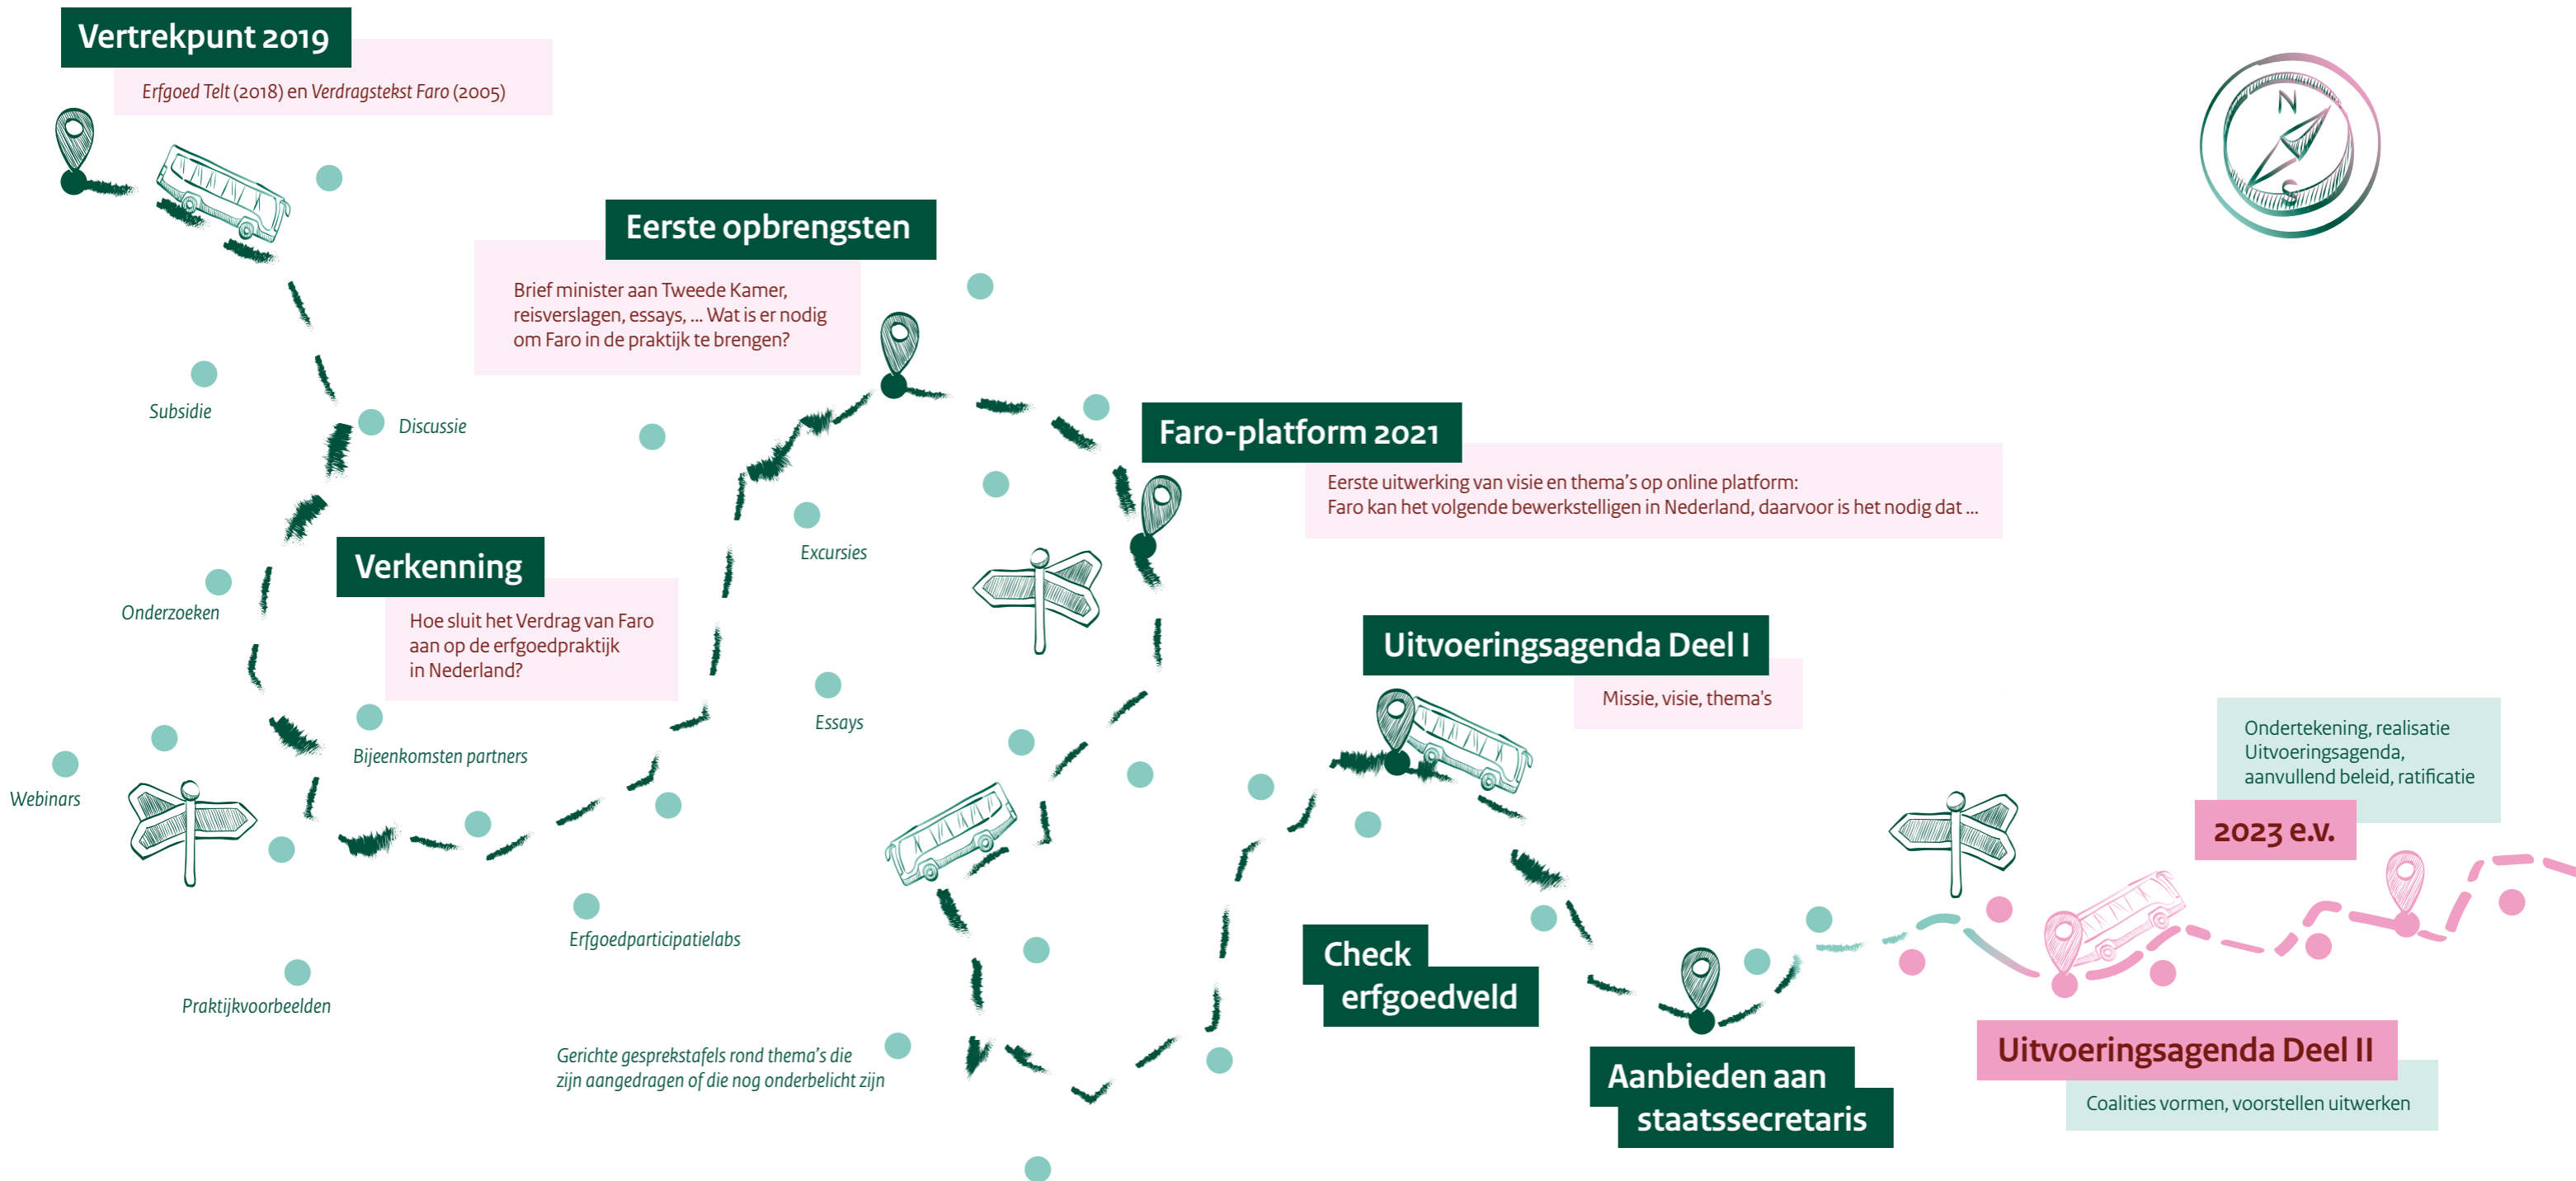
Vertrekpunt 2019

Erfgoed Telt (2018) en Verdragstekst Faro (2005)

N

S

Eerste opbrengsten

Brief minister aan Tweede Kamer, reisverslagen, essays, ... Wat is er nodig om Faro in de praktijk te brengen?

Subsidie

Discussie

Faro-platform 2021

Eerste uitwerking van visie en thema's op online platform: Faro kan het volgende bewerkstelligen in Nederland, daarvoor is het nodig dat ...

Excursies

Verkenning

Hoe sluit het Verdrag van Faro aan op de erfgoedpraktijk in Nederland?

Onderzoeken

Uitvoeringsagenda Deel I

Missie, visie, thema's

Essays

Bijeenkomsten partners

Ondertekening, realisatie Uitvoeringsagenda, aanvullend beleid, ratificatie

Webinars

2023 e.v.

Erfgoedparticipatielabs

Check erfgoedveld

Praktijkvoorbeelden

Gerichte gesprekstafels rond thema's die zijn aangedragen of die nog onderbelicht zijn

Uitvoeringsagenda Deel II

Aanbieden aan staatssecretaris

Coalities vormen, voorstellen uitwerken